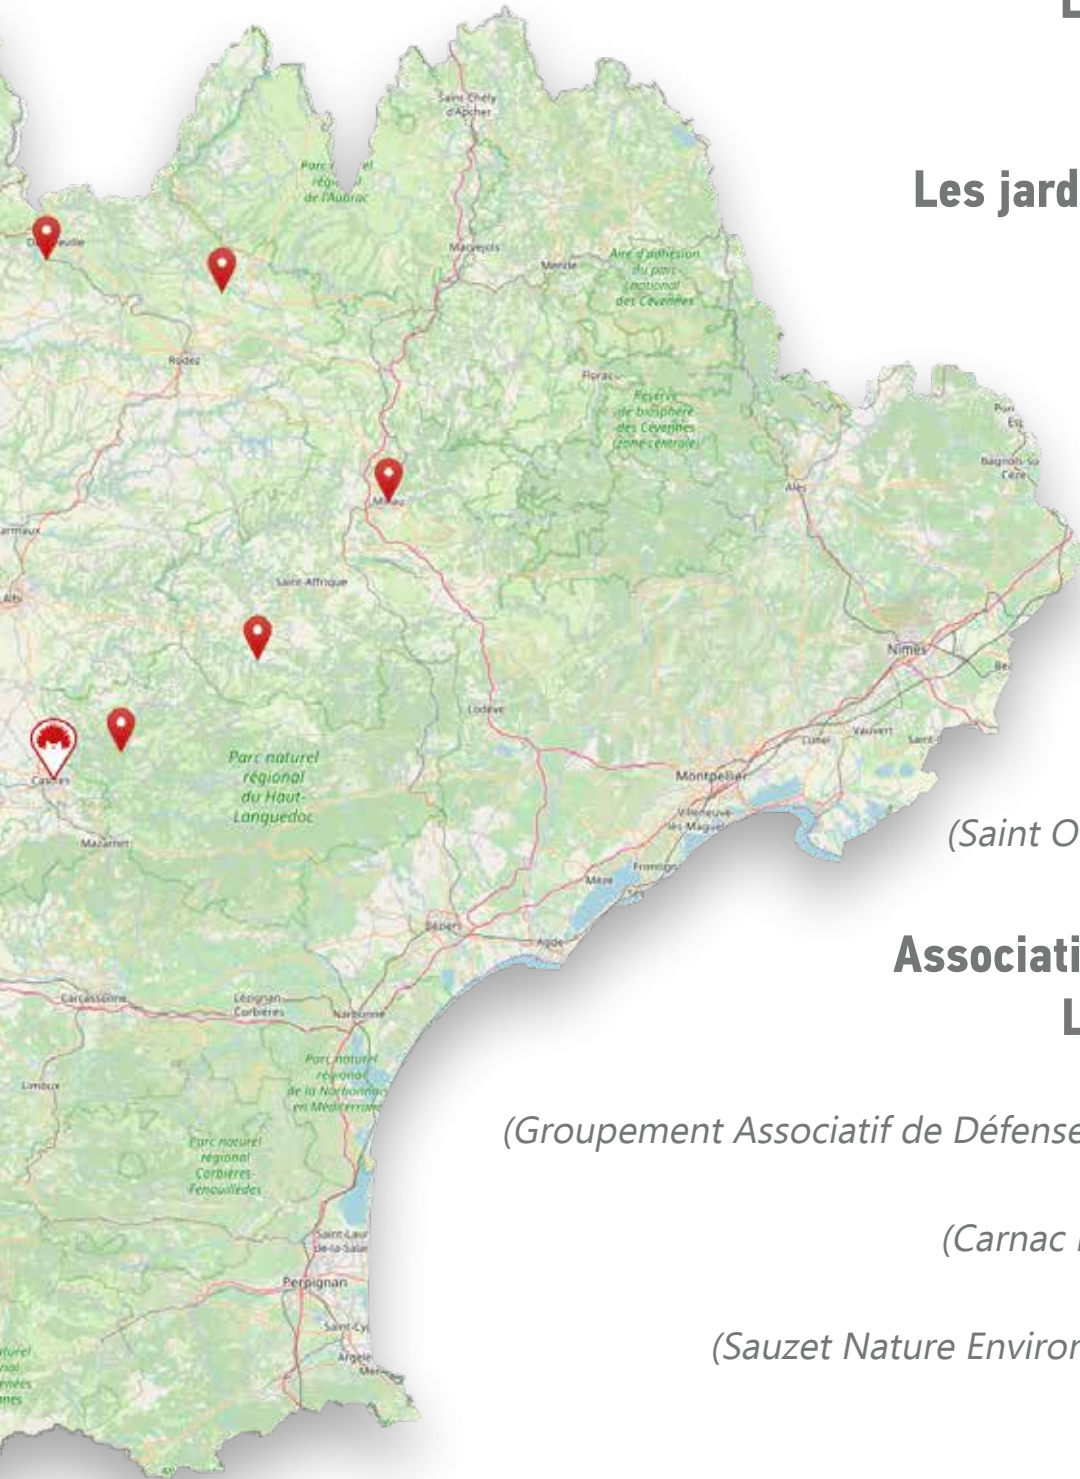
Les jard

(Saint O

Associati
L

(Groupement Associatif de Défense

(Carnac

(Sauzet Nature Environ

Saint Chély d'Apcher
Parc naturel régional de l'Aubrac
Marvejols
Mende
Aire d'adhésion du parc national des Cévennes
Rodez
Florac
Réserve de biosphère des Cévennes (zone centrale)
Millau
Alès
Bagnols-sur-Cèze
Saint-Affrique
Nîmes
Lodève
Parc naturel régional du Haut-Languedoc
Castres
Mazamet
Lunel
Vauvert
Montpellier
Villeneuve-lès-Maguelone
Frontignan
Mèze
Béziers
Agde
Carcassonne
Lézignan-Corbières
Narbonne
Parc naturel régional de la Narbonnaise en Méditerranée
Limoux
Parc naturel régional Corbières-Fenouillèdes
Saint-Laurent-de-la-Salanque
Perpignan
Saint-Cyprien
Argelès-sur-Mer